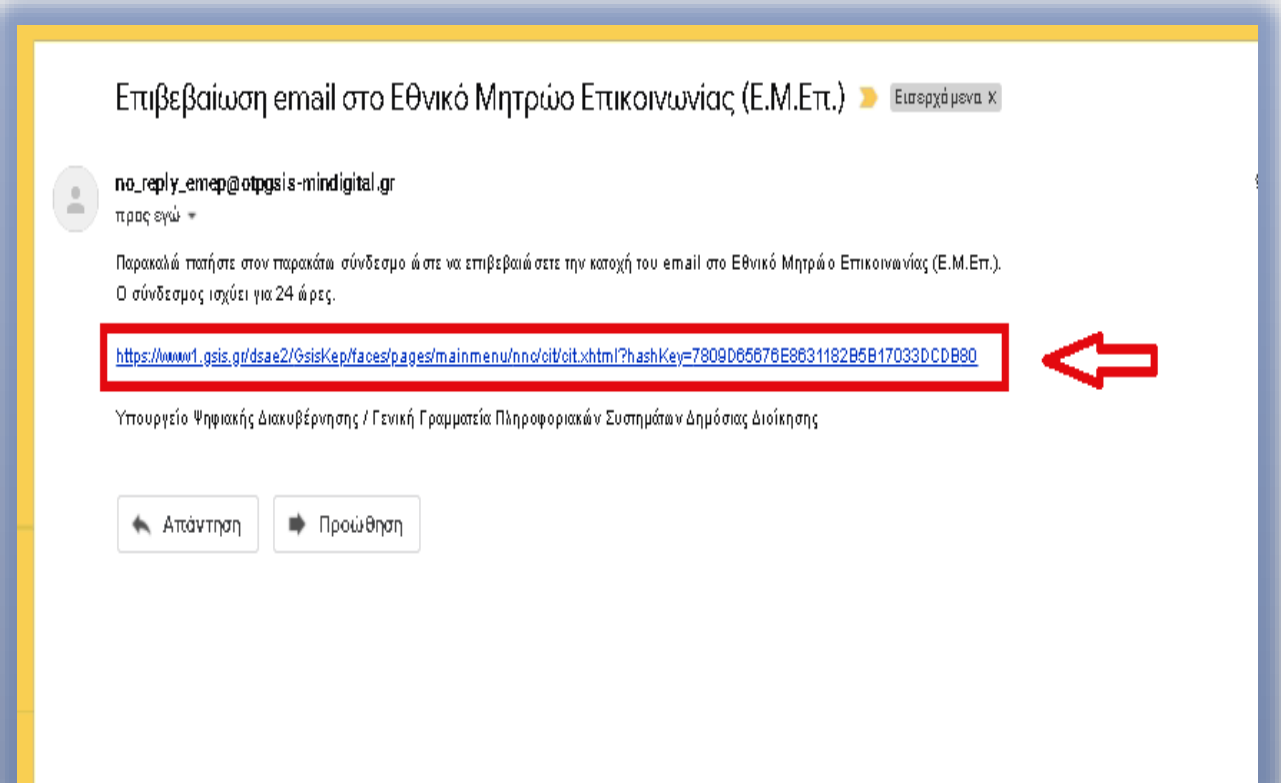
Επιβεβαίωση email στο Εθνικό Μητρώο Επικοινωνίας (Ε.Μ.Επ.)

Εισερχόμενα x

no_reply_emep@otpgsis-mindigital.gr

προς εγώ

Παρακαλώ πατήστε στον παρακάτω σύνδεσμο ώστε να επιβεβαιώσετε την κατοχή του email στο Εθνικό Μητρώο Επικοινωνίας (Ε.Μ.Επ.).
Ο σύνδεσμος ισχύει για 24 ώρες.

https://www1.gsis.gr/dsae2/GsisKep/faces/pages/mainmenu/nnc/cit/cit.xhtml?hashKey=7809D65676E8631182B5B17033DCDB80

Υπουργείο Ψηφιακής Διακυβέρνησης / Γενική Γραμματεία Πληροφοριακών Συστημάτων Δημόσιας Διοίκησης

Απάντηση

Προώθηση